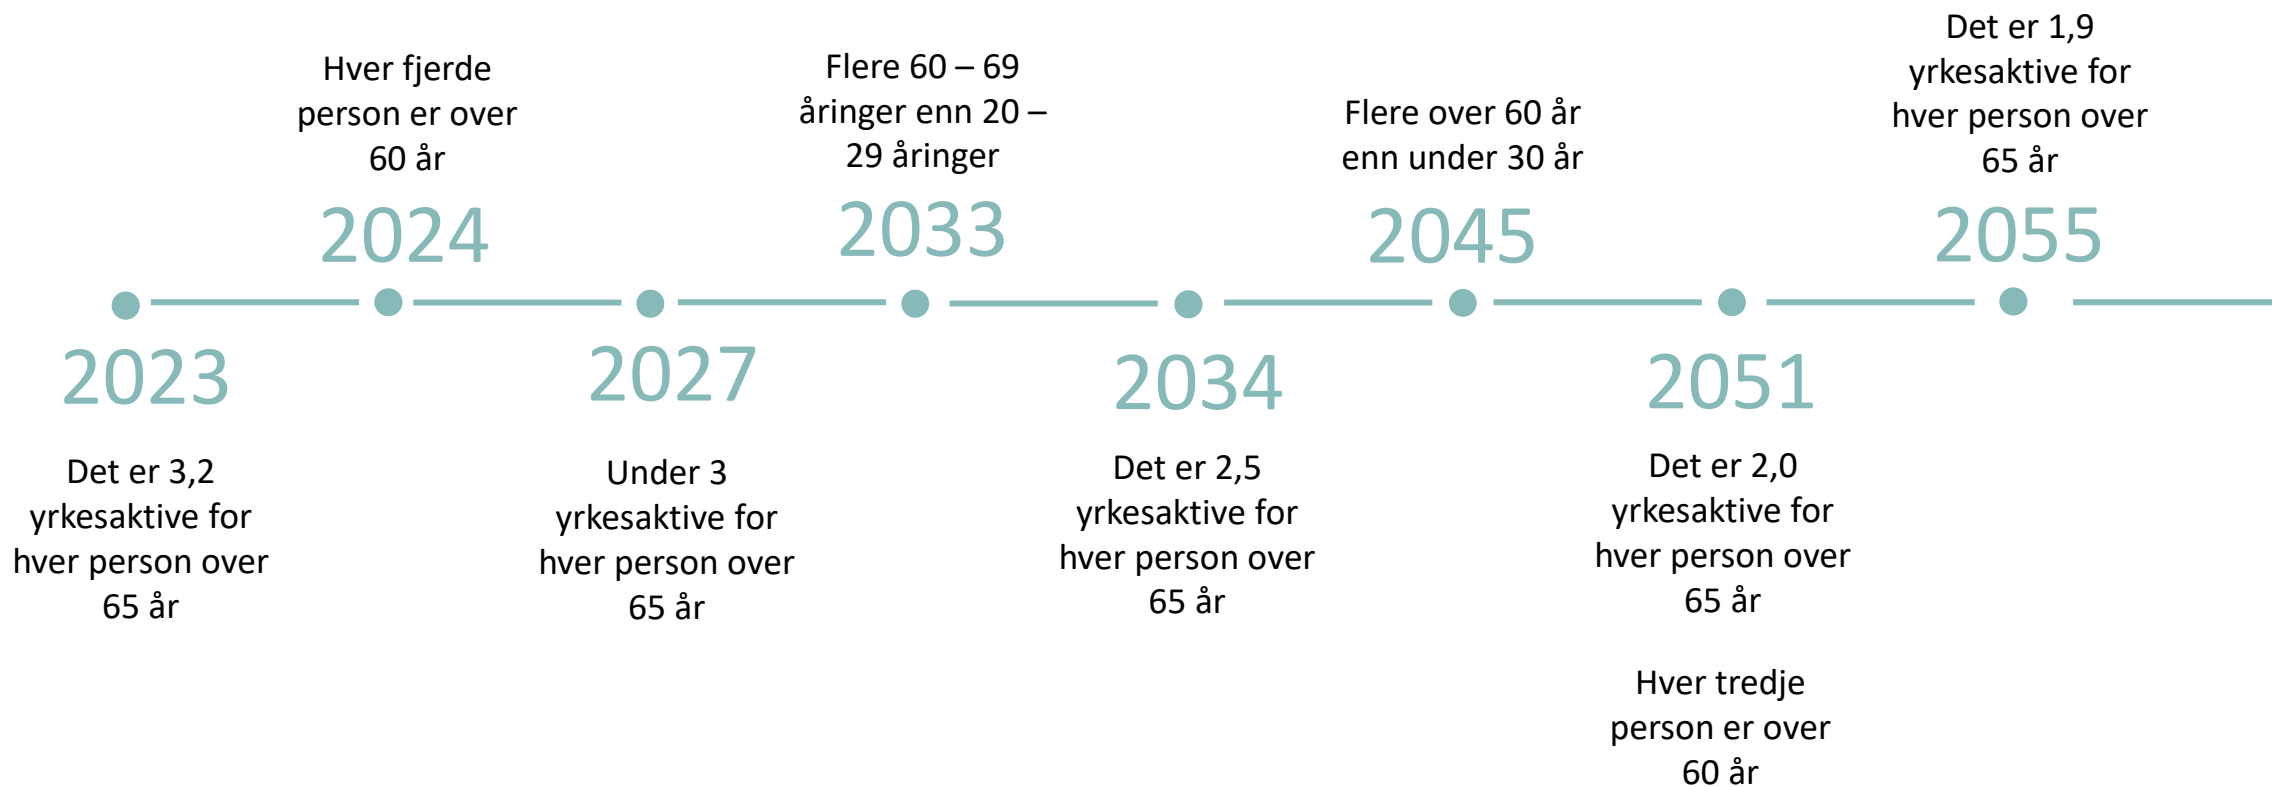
2023

Det er 3,2 yrkesaktive for hver person over 65 år

2024

Hver fjerde person er over 60 år

2027

Under 3 yrkesaktive for hver person over 65 år

2033

Flere 60 – 69 åringer enn 20 – 29 åringer

2034

Det er 2,5 yrkesaktive for hver person over 65 år

2045

Flere over 60 år enn under 30 år

2051

Det er 2,0 yrkesaktive for hver person over 65 år

Hver tredje person er over 60 år

2055

Det er 1,9 yrkesaktive for hver person over 65 år